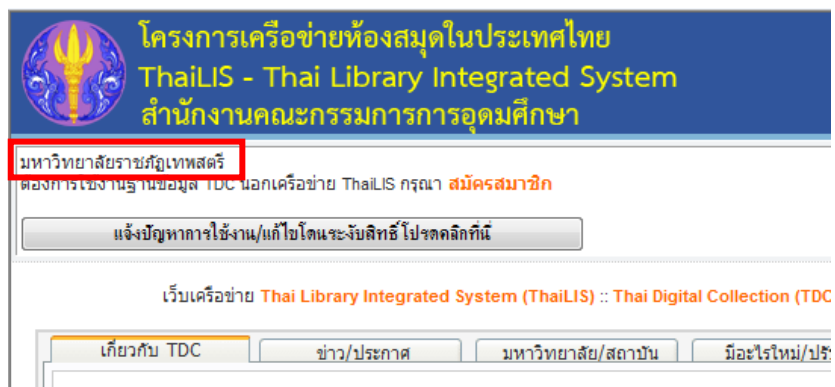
โครงการเครือข่ายห้องสมุดในประเทศไทย
ThaiLIS - Thai Library Integrated System
สำนักงานคณะกรรมการการอุดมศึกษา

มหาวิทยาลัยราชภัฏเทพสตรี
ต้องการใช้งานฐานข้อมูล TDC นอกเครือข่าย ThaiLIS กรุณา สมัครสมาชิก

แจ้งปัญหาการใช้งาน/แก้ไขโดนระงับสิทธิ์ โปรดคลิกที่นี่

เว็บเครือข่าย Thai Library Integrated System (ThaiLIS) :: Thai Digital Collection (TDC

เกี่ยวกับ TDC | ข่าว/ประกาศ | มหาวิทยาลัย/สถาบัน | มีอะไรใหม่/ปรั